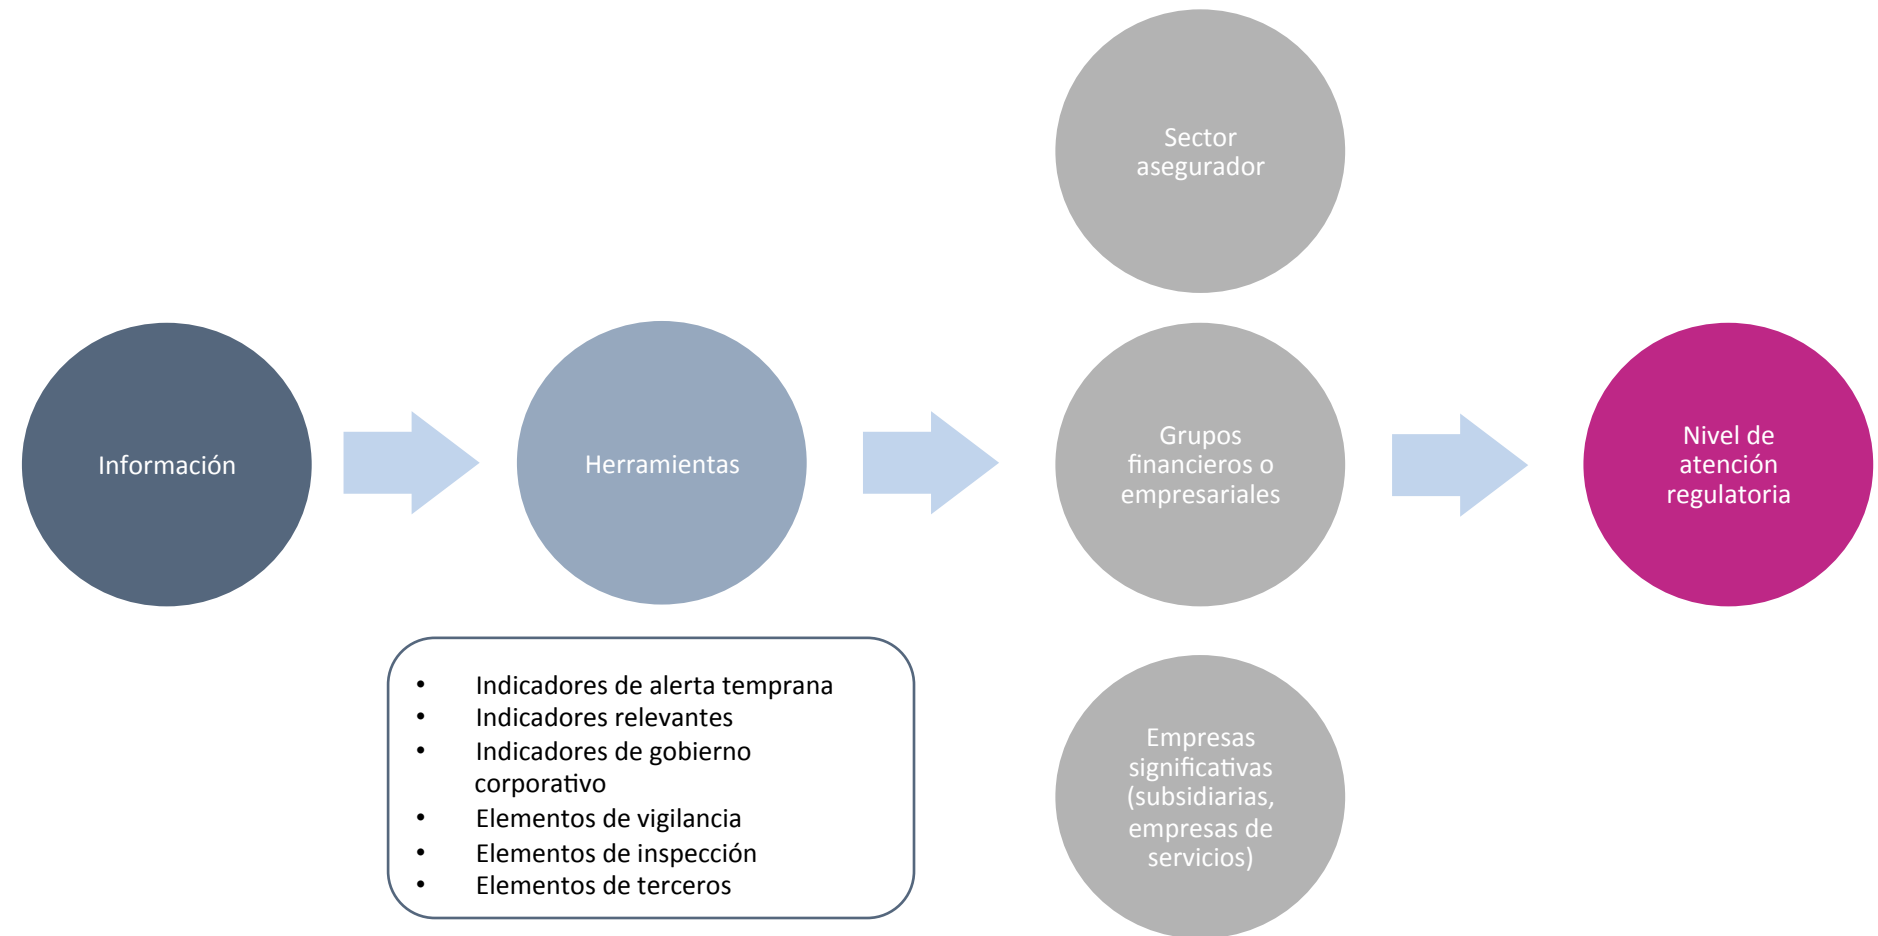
Sector asegurador

Información

Herramientas

Grupos financieros o empresariales

Nivel de atención regulatoria

- Indicadores de alerta temprana
- Indicadores relevantes
- Indicadores de gobierno corporativo
- Elementos de vigilancia
- Elementos de inspección
- Elementos de terceros

Empresas significativas (subsidiarias, empresas de servicios)